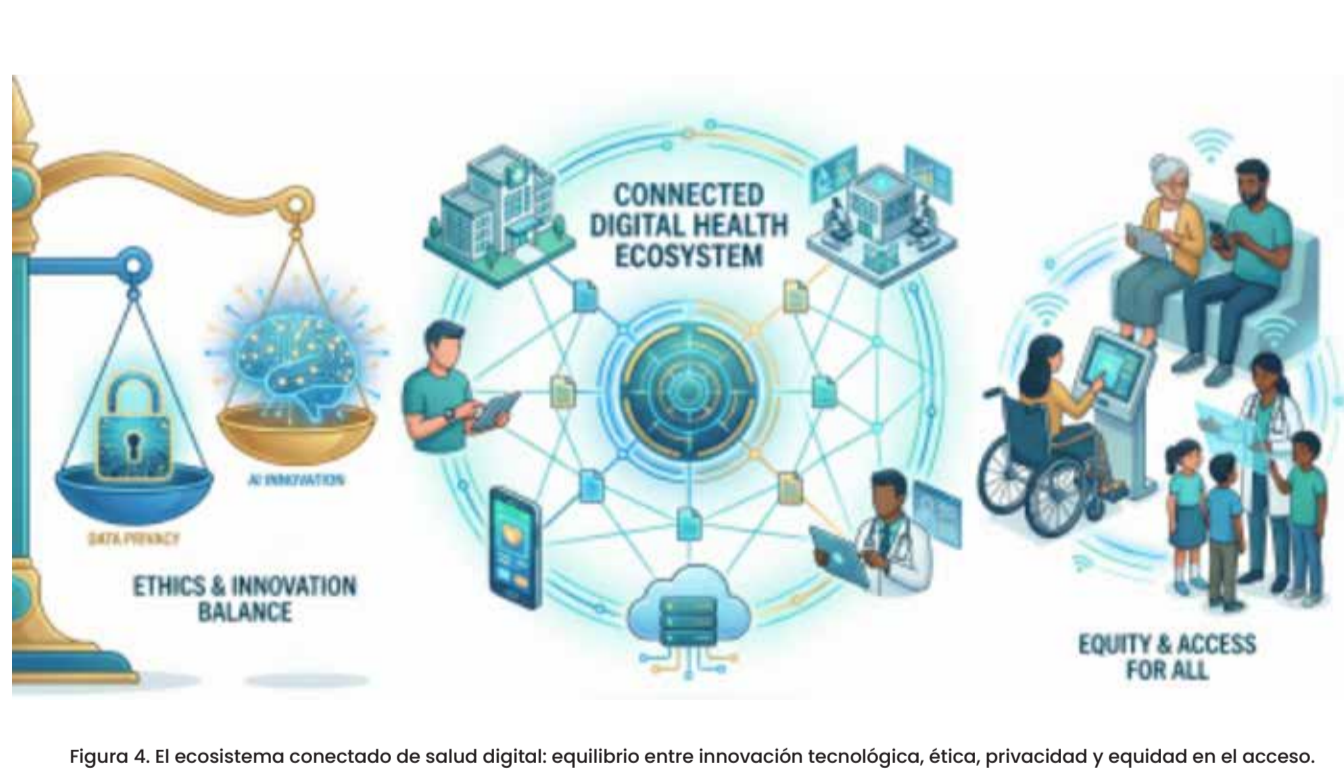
AI INNOVATION

DATA PRIVACY

ETHICS & INNOVATION BALANCE

CONNECTED DIGITAL HEALTH ECOSYSTEM

EQUITY & ACCESS FOR ALL

Figura 4. El ecosistema conectado de salud digital: equilibrio entre innovación tecnológica, ética, privacidad y equidad en el acceso.